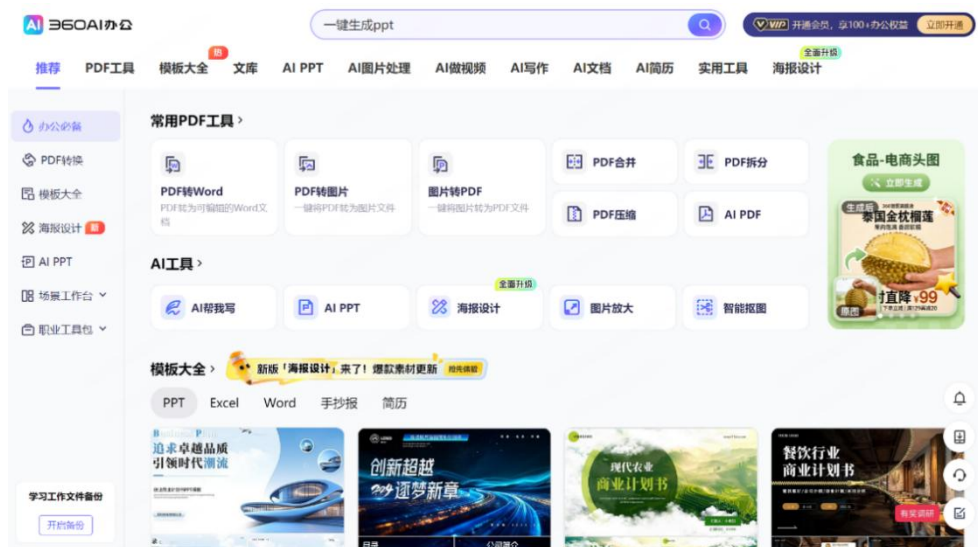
AI 360AI办公

一键生成ppt

VIP 开通会员，享100+办公权益 立即开通

推荐 PDF工具 模板大全 热 文库 AI PPT AI图片处理 AI做视频 AI写作 AI文档 AI简历 实用工具 全面升级 海报设计

办公必备
PDF转换
模板大全
海报设计 新
AI PPT
场景工作台
职业工具包

常用PDF工具 >

PDF转Word
PDF转为可编辑的Word文档

PDF转图片
一键将PDF转为图片文件

图片转PDF
一键将图片转为PDF文件

PDF合并

PDF拆分

PDF压缩

AI PDF

食品-电商头图
立即生成
生成后
泰国金枕榴莲
直降 ¥99

AI工具 >

AI帮我写

AI PPT

全面升级
海报设计

图片放大

智能抠图

模板大全 > 新版「海报设计」来了！爆款素材更新 抢先体验

PPT Excel Word 手抄报 简历

追求卓越品质 引领时代潮流

创新超越 逐梦新章

现代农业 商业计划书

餐饮行业 商业计划书

学习工作文件备份
开启备份

有奖调研